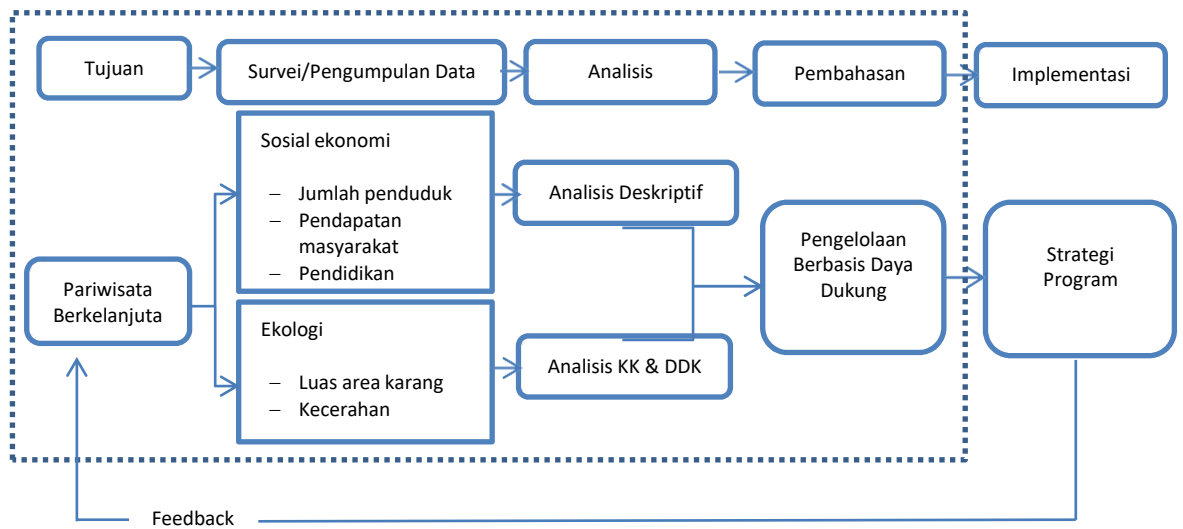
Tujuan

Survei/Pengumpulan Data

Analisis

Pembahasan

Implementasi

Sosial ekonomi

– Jumlah penduduk
– Pendapatan masyarakat
– Pendidikan

Analisis Deskriptif

Pengelolaan Berbasis Daya Dukung

Strategi Program

Pariwisata Berkelanjuta

Ekologi

– Luas area karang
– Kecerahan

Analisis KK & DDK

Feedback